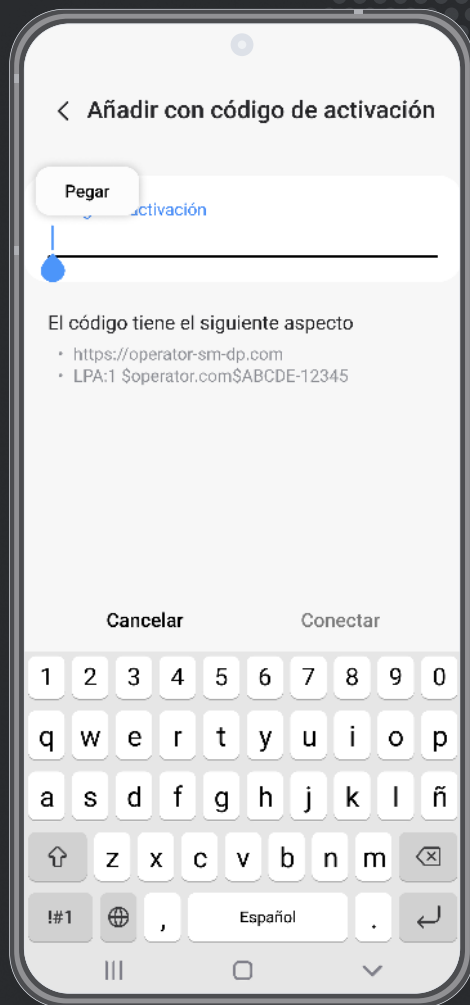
Añadir con código de activación

Pegar

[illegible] activación

El código tiene el siguiente aspecto

• https://operator-sm-dp.com
• LPA:1 $operator.com$ABCDE-12345

Cancelar Conectar

1 2 3 4 5 6 7 8 9 0
q w e r t y u i o p
a s d f g h j k l ñ
z x c v b n m
!#1 , Español .